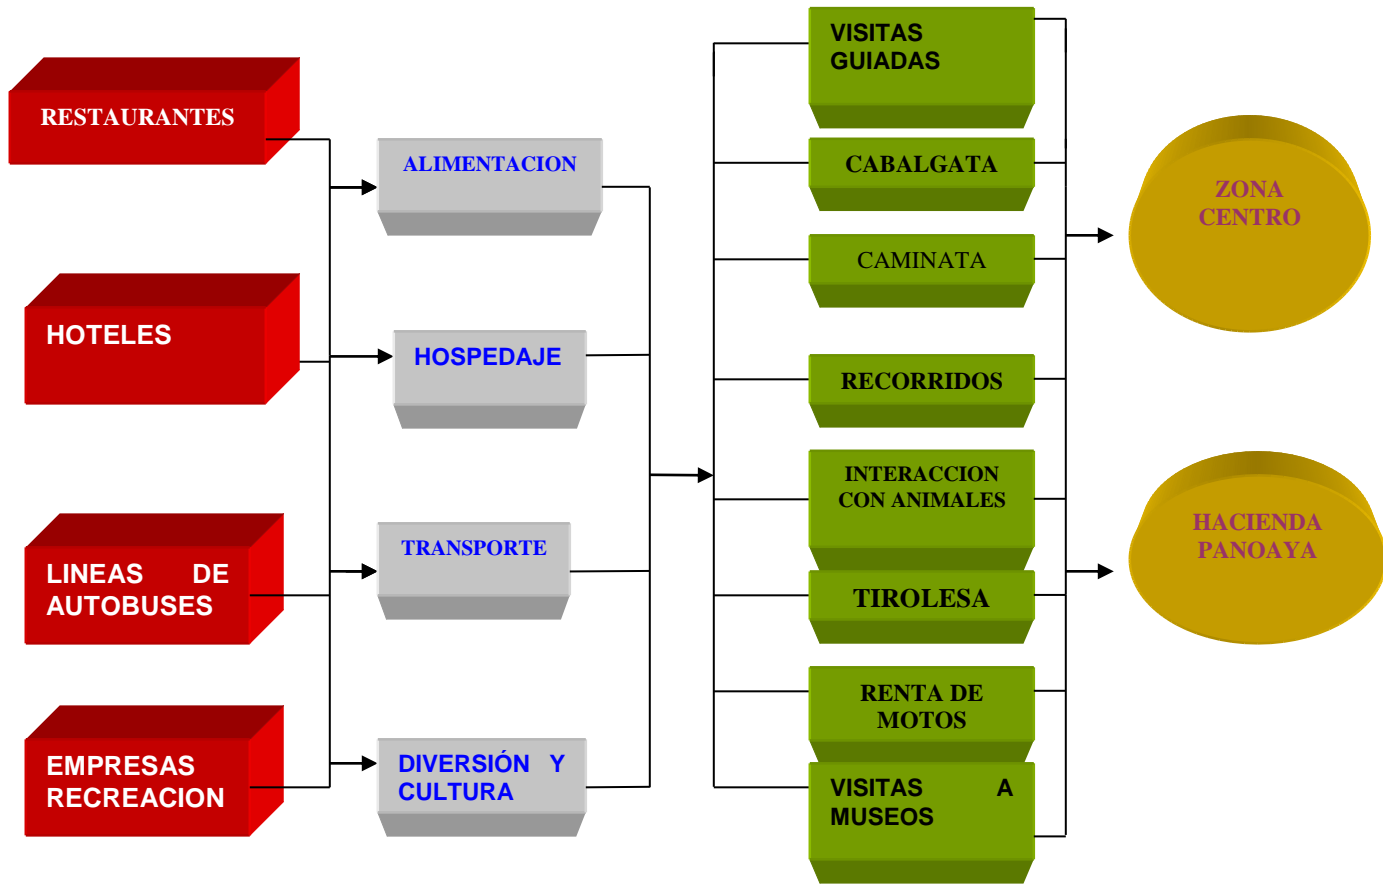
RESTAURANTES

HOTELES

LINEAS DE AUTOBUSES

EMPRESAS RECREACION

ALIMENTACION

HOSPEDAJE

TRANSPORTE

DIVERSIÓN Y CULTURA

VISITAS GUIADAS

CABALGATA

CAMINATA

RECORRIDOS

INTERACCION CON ANIMALES

TIROLESA

RENTA DE MOTOS

VISITAS A MUSEOS

ZONA CENTRO

HACIENDA PANOAYA